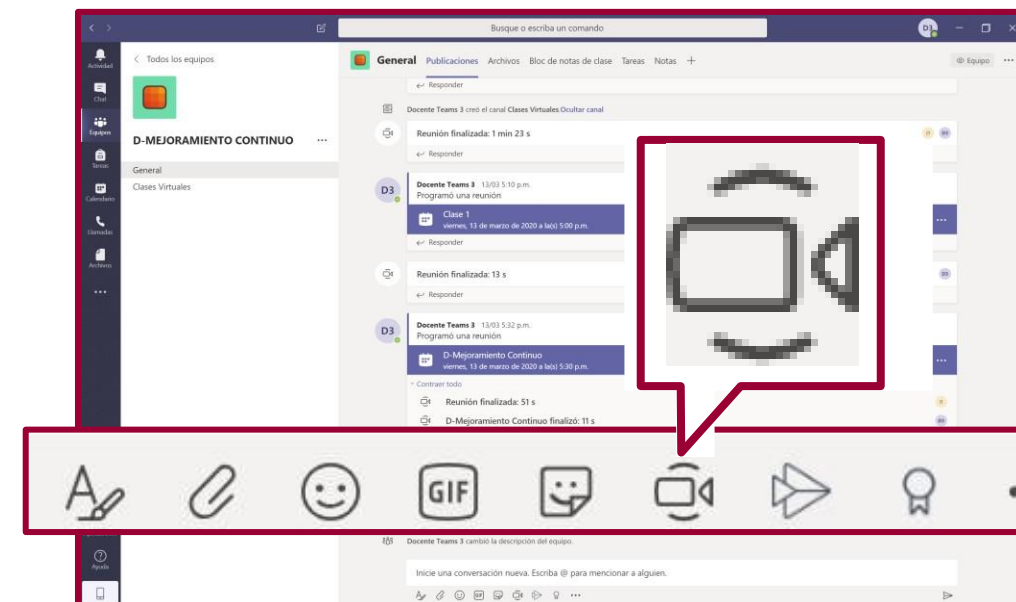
Busque o escriba un comando

Actividad
Chat
Equipos
Tareas
Calendario
Llamadas
Archivos
...
Ayuda

< Todos los equipos

D-MEJORAMIENTO CONTINUO ...

General
Clases Virtuales

General Publicaciones Archivos Bloc de notas de clase Tareas Notas +

Equipo

← Responder

Docente Teams 3 creó el canal Clases Virtuales. Ocultar canal

Reunión finalizada: 1 min 23 s

← Responder

D3 Docente Teams 3 13/03 5:10 p.m.
Programó una reunión

Clase 1
viernes, 13 de marzo de 2020 a la(s) 5:00 p.m.

← Responder

Reunión finalizada: 13 s

← Responder

D3 Docente Teams 3 13/03 5:32 p.m.
Programó una reunión

D-Mejoramiento Continuo
viernes, 13 de marzo de 2020 a la(s) 5:30 p.m.

Contraer todo

Reunión finalizada: 51 s

D-Mejoramiento Continuo finalizó: 11 s

GIF

Docente Teams 3 cambió la descripción del equipo.

Inicie una conversación nueva. Escriba @ para mencionar a alguien.